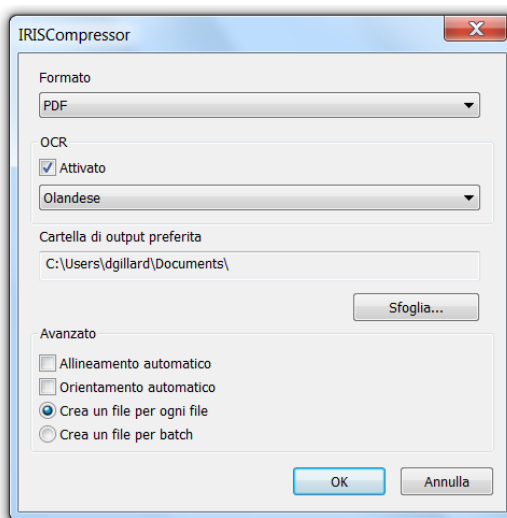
IRISCompressor

X

Formato

PDF

OCR

Attivato

Olandese

Cartella di output preferita

C:\Users\dgillard\Documents\

Sfoglia...

Avanzato

Allineamento automatico

Orientamento automatico

Crea un file per ogni file

Crea un file per batch

OK

Annulla